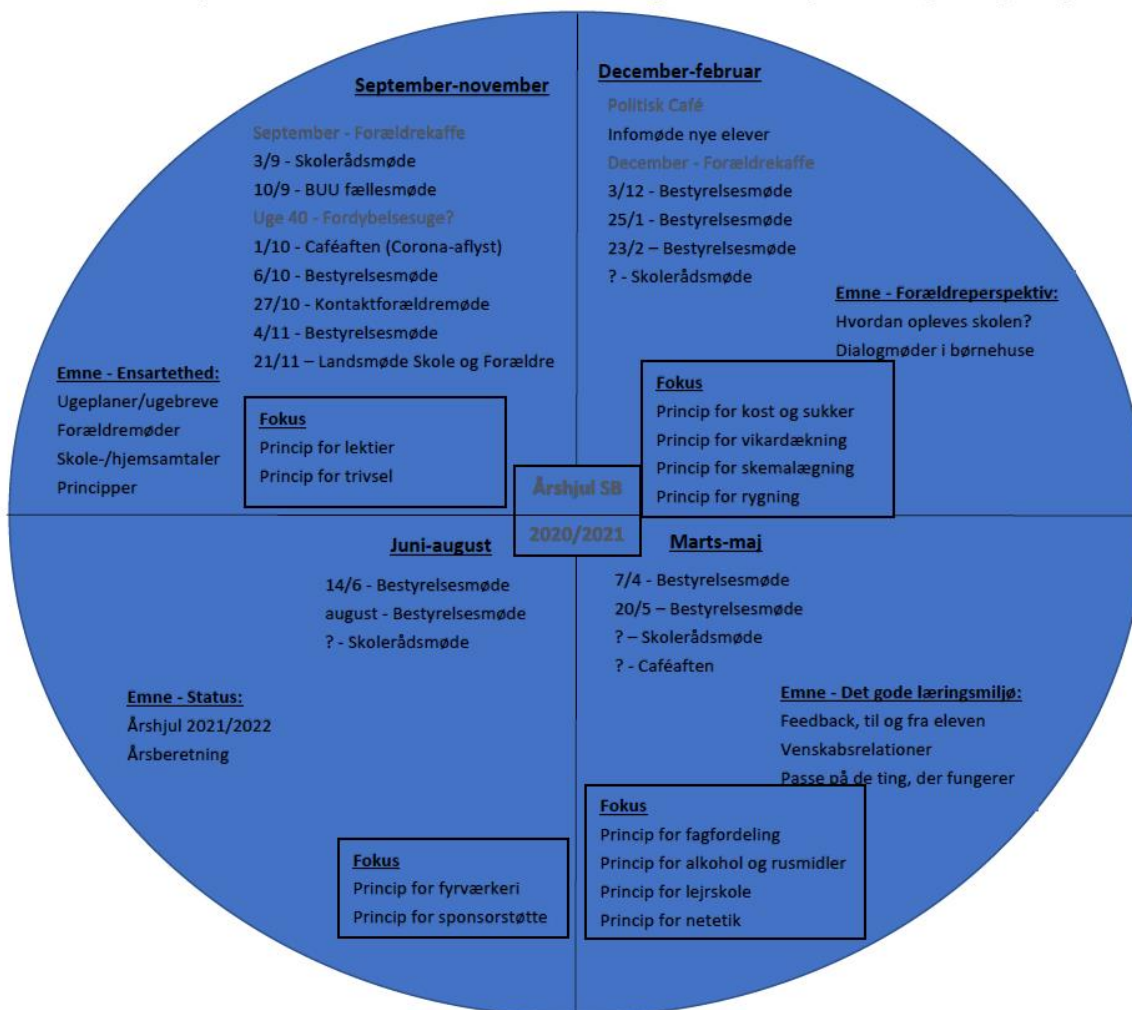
Årshjul SB

2020/2021

September-november

September - Forældrekaffe
3/9 - Skolerådsmøde
10/9 - BUU fællesmøde
Uge 40 - Fordybelsesuge?
1/10 - Caféaften (Corona-aflyst)
6/10 - Bestyrelsesmøde
27/10 - Kontaktforældremøde
4/11 - Bestyrelsesmøde
21/11 – Landsmøde Skole og Forældre

Emne - Ensartethed:
Ugeplaner/ugebreve
Forældremøder
Skole-/hjemsamtaler
Principper

Fokus
Princip for lektier
Princip for trivsel

December-februar

Politisk Café
Infomøde nye elever
December - Forældrekaffe
3/12 - Bestyrelsesmøde
25/1 - Bestyrelsesmøde
23/2 – Bestyrelsesmøde
? - Skolerådsmøde

Emne - Forældreperspektiv:
Hvordan opleves skolen?
Dialogmøder i børnehuse

Fokus
Princip for kost og sukker
Princip for vikardækning
Princip for skemalægning
Princip for rygning

Juni-august

14/6 - Bestyrelsesmøde
august - Bestyrelsesmøde
? - Skolerådsmøde

Emne - Status:
Årshjul 2021/2022
Årsberetning

Fokus
Princip for fyrværkeri
Princip for sponsorstøtte

Marts-maj

7/4 - Bestyrelsesmøde
20/5 – Bestyrelsesmøde
? – Skolerådsmøde
? - Caféaften

Emne - Det gode læringsmiljø:
Feedback, til og fra eleven
Venskabsrelationer
Passe på de ting, der fungerer

Fokus
Princip for fagfordeling
Princip for alkohol og rusmidler
Princip for lejrskole
Princip for netetik